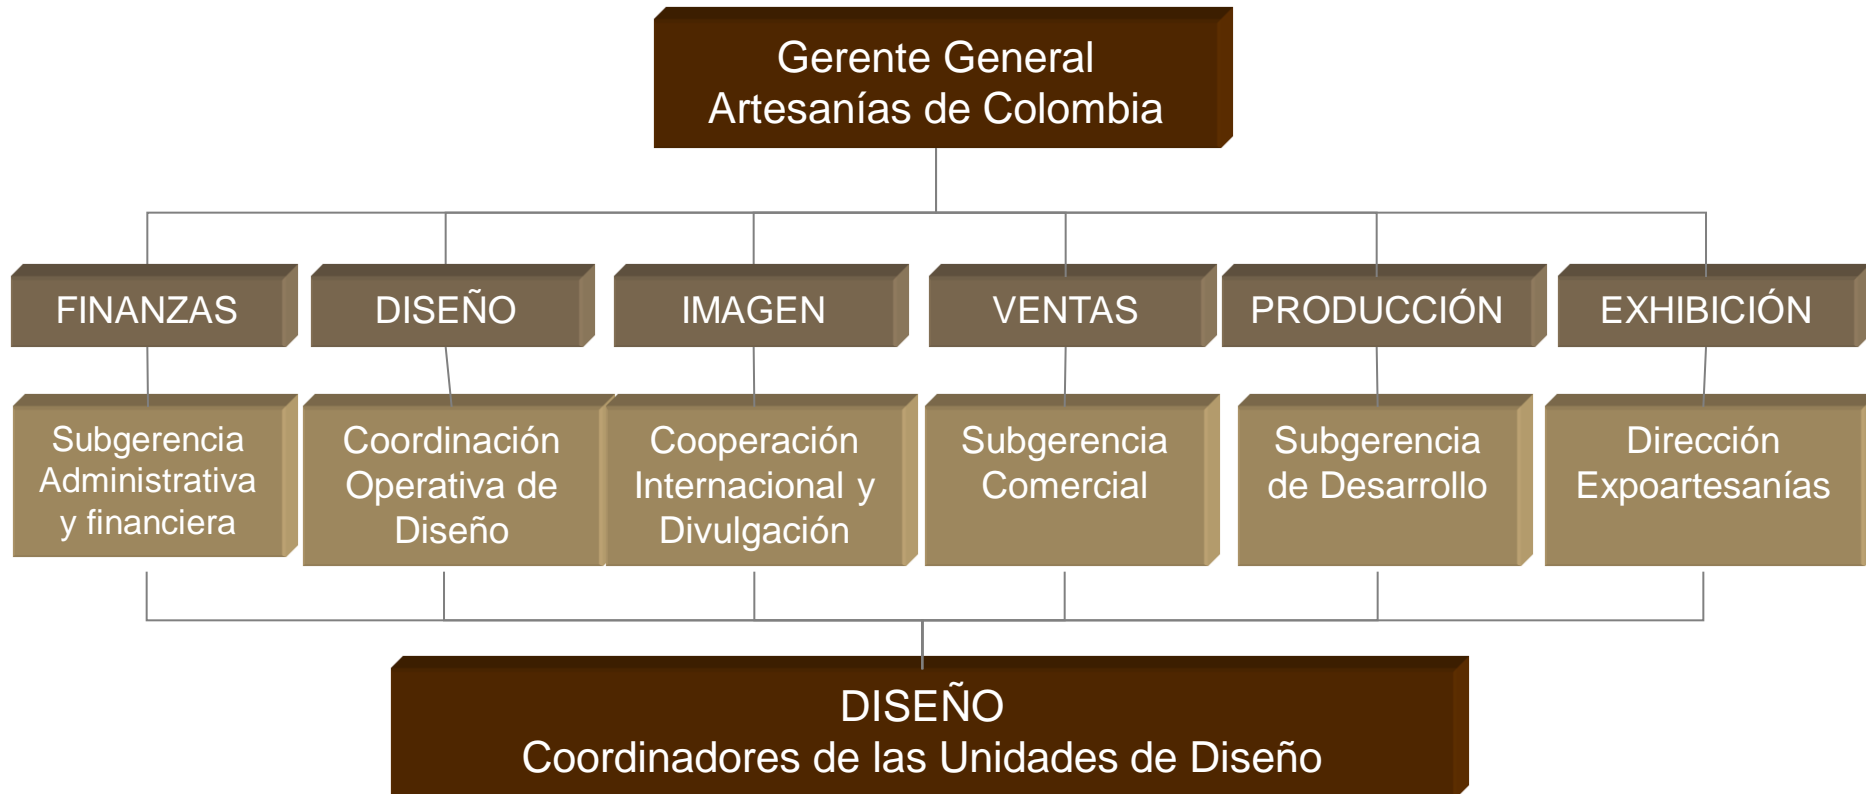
Gerente General
Artesanías de Colombia

FINANZAS

DISEÑO

IMAGEN

VENTAS

PRODUCCIÓN

EXHIBICIÓN

Subgerencia Administrativa y financiera

Coordinación Operativa de Diseño

Cooperación Internacional y Divulgación

Subgerencia Comercial

Subgerencia de Desarrollo

Dirección Expoartesanías

DISEÑO
Coordinadores de las Unidades de Diseño